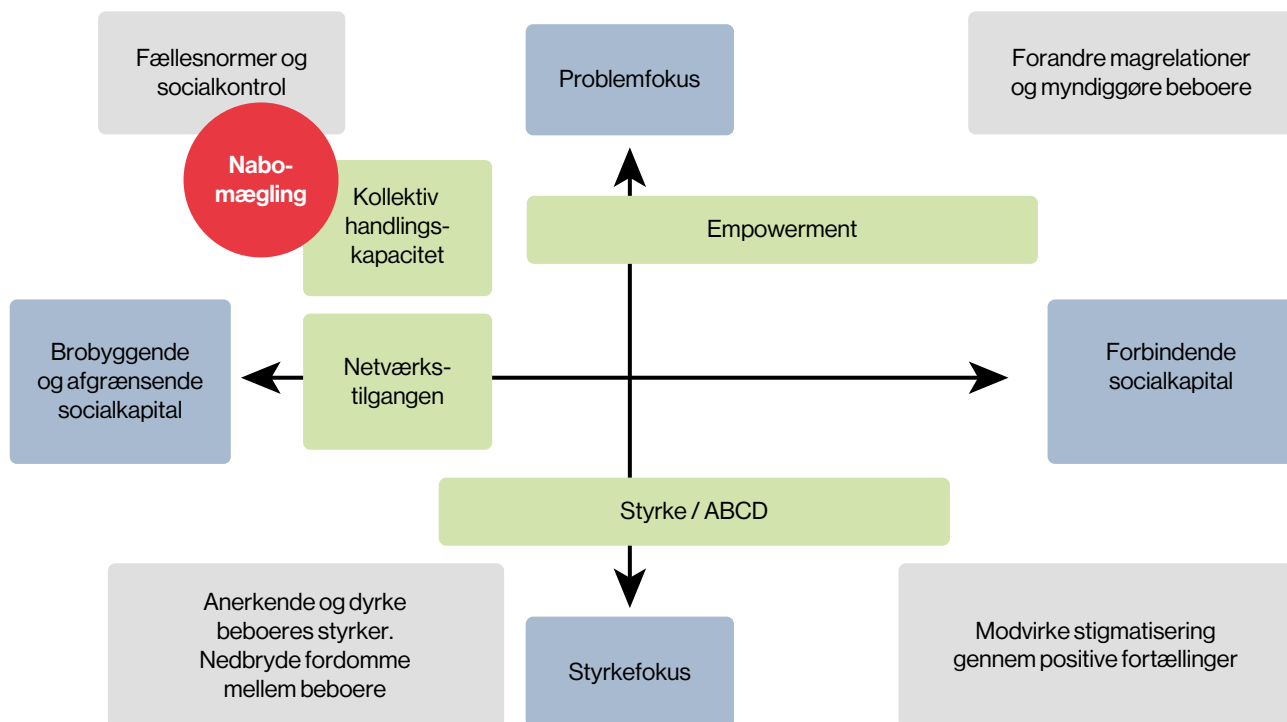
Fællesnormer og socialkontrol

Problemfokus

Forandre magrelationer og myndiggøre beboere

Nabomægling

Kollektiv handlingskapacitet

Empowerment

Brobyggende og afgrænsende socialkapital

Netværkstilgangen

Forbindende socialkapital

Styrke / ABCD

Anerkende og dyrke beboeres styrker. Nedbryde fordomme mellem beboere

Styrkefokus

Modvirke stigmatisering gennem positive fortællinger